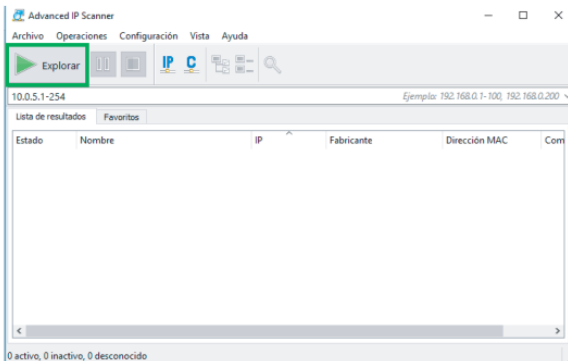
Advanced IP Scanner

Archivo Operaciones Configuración Vista Ayuda

Explorar

IP C

10.0.5.1-254

Ejemplo: 192.168.0.1-100, 192.168.0.200

Lista de resultados Favoritos

| Estado | Nombre | IP | Fabricante | Dirección MAC | Com |
|---|---|---|---|---|---|

0 activo, 0 inactivo, 0 desconocido